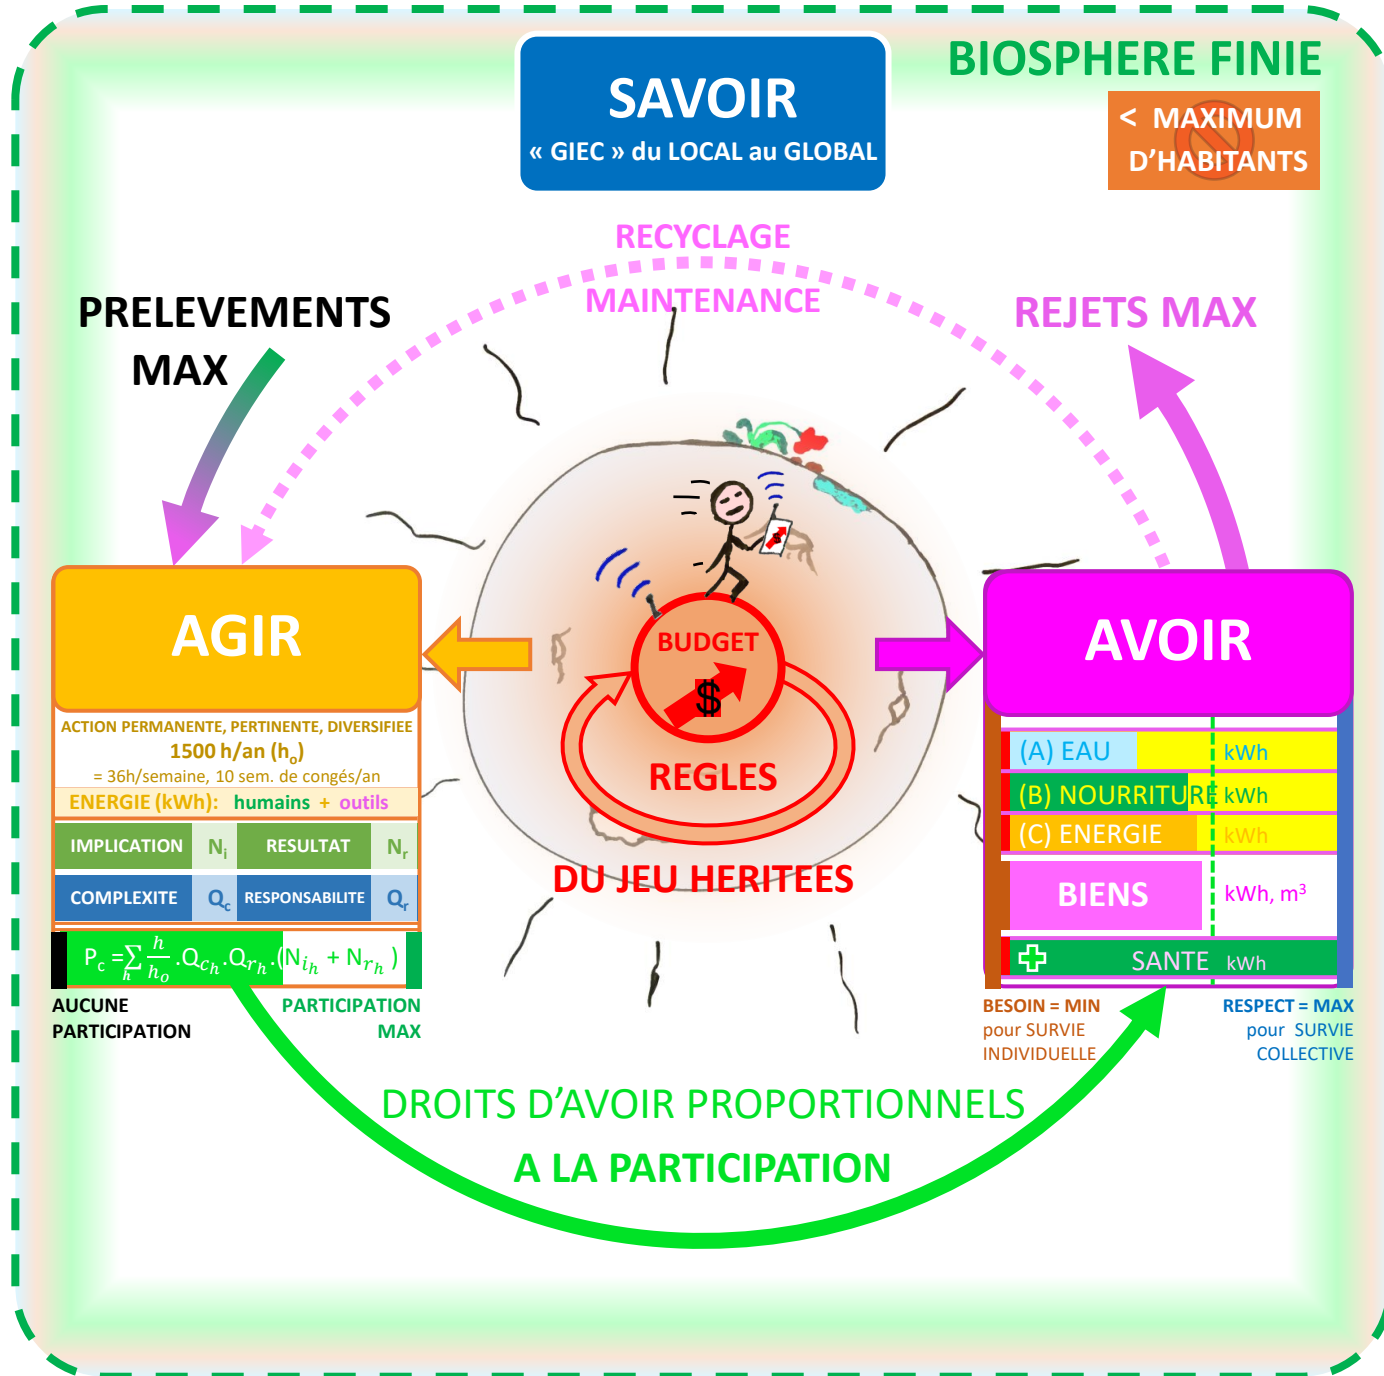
SAVOIR
« GIEC » du LOCAL au GLOBAL

BIOSPHERE FINIE
< MAXIMUM D'HABITANTS

RECYCLAGE
MAINTENANCE

PRELEVEMENTS MAX

REJETS MAX

AGIR

ACTION PERMANENTE, PERTINENTE, DIVERSIFIEE
1500 h/an ($h_o$)
= 36h/semaine, 10 sem. de congés/an
ENERGIE (kWh): humains + outils

| IMPLICATION | $N_i$ | RESULTAT | $N_r$ |
|---|---|---|---|
| COMPLEXITE | $Q_c$ | RESPONSABILITE | $Q_r$ |

$P_c = \sum_h \frac{h}{h_o} . Q_{c_h} . Q_{r_h} . (N_{i_h} + N_{r_h})$

AUCUNE PARTICIPATION
PARTICIPATION MAX

BUDGET
$
REGLES
DU JEU HERITEES

AVOIR

(A) EAU kWh
(B) NOURRITURE kWh
(C) ENERGIE kWh
BIENS kWh, m³
SANTE kWh

BESOIN = MIN pour SURVIE INDIVIDUELLE
RESPECT = MAX pour SURVIE COLLECTIVE

DROITS D'AVOIR PROPORTIONNELS
A LA PARTICIPATION